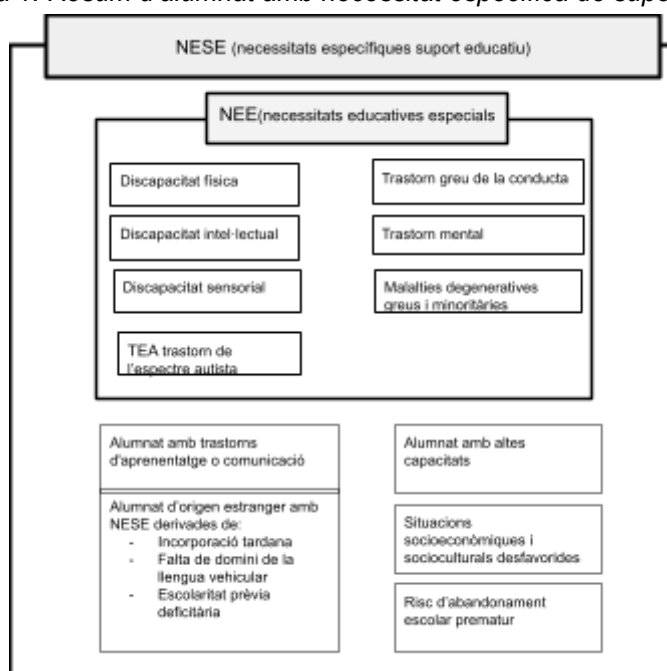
a 1. Resum d'alumnat amb necessitat específica de supo

NESE (necessitats específiques suport educatiu)

NEE(necessitats educatives especials

Discapacitat física

Trastorn greu de la conducta

Discapacitat intel·lectual

Trastorn mental

Discapacitat sensorial

Malalties degeneratives greus i minoritàries

TEA trastorn de l'espectre autista

Alumnat amb trastorns d'aprenentatge o comunicació

Alumnat amb altes capacitats

Alumnat d'origen estranger amb NESE derivades de:
- Incorporació tardana
- Falta de domini de la llengua vehicular
- Escolaritat prèvia deficitària

Situacions socioeconòmiques i socioculturals desfavorides

Risc d'abandonament escolar prematur